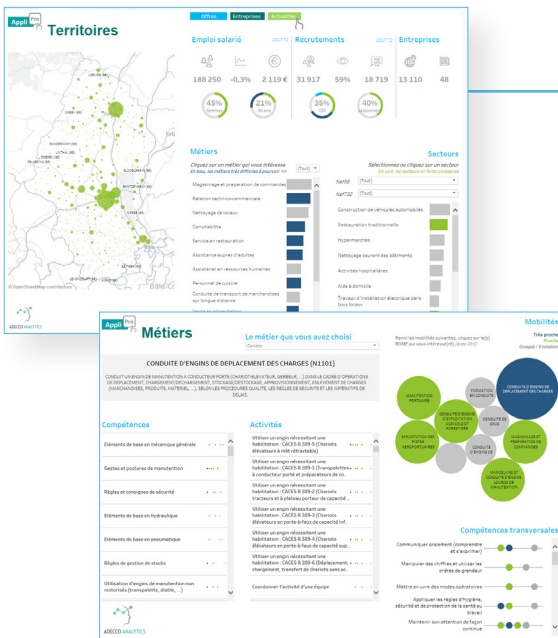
Appli Pro Territoires

Offres Entreprises Activités

Emploi salarié 2017T2
188 250 -0,3% 2 119 €
45% 21%

Recrutements 2017T2
31 917 59% 18 719
35% 40%

Entreprises
13 110 48

Métiers
Cliquez sur un métier qui vous intéresse
(Tout)
Magasinage et préparation de commandes
Relation technicocommerciale
Nettoyage de locaux
Comptabilité
Service en restauration
Assistance auprès d'adultes
Assistanat en ressources humaines
Personnel de cuisine
Conduite de transport de marchandises sur longue distance

Secteurs
Sélectionnez ou cliquez sur un secteur
NAF88 (Tout)
NAF732 (Tout)
Construction de véhicules automobiles
Restauration traditionnelle
Hypermarchés
Nettoyage courant des bâtiments
Activités hospitalières
Aide à domicile
Travaux d'installation électrique dans tous locaux

© OpenStreetMap contributors
Bâle-C

ADECCO ANALYTICS

Appli Pro Métiers

Le métier que vous avez choisi
Cariste

CONDUITE D'ENGINS DE DEPLACEMENT DES CHARGES (N1101)

CONDUIT UN ENGIN DE MANUTENTION A CONDUCTEUR PORTE (CHARIOT ELEVATEUR, GERBEUR, ...) DANS LE CADRE D'OPERATIONS DE DEPLACEMENT, CHARGEMENT/DECHARGEMENT, STOCKAGE/DESTOCKAGE, APPROVISIONNEMENT, ENLEVEMENT DE CHARGES (MARCHANDISES, PRODUITS, MATERIEL, ...), SELON LES PROCEDURES QUALITE, LES REGLES DE SECURITE ET LES IMPERATIFS DE DELAIS.

Compétences
Eléments de base en mécanique générale
Gestes et postures de manutention
Règles et consignes de sécurité
Eléments de base en hydraulique
Eléments de base en pneumatique
Règles de gestion de stocks
Utilisation d'engins de manutention non motorisés (transpalette, diable, ...)

Activités
Utiliser un engin nécessitant une habilitation : CACES R 389-5 (Chariots élévateurs à mât rétractable)
Utiliser un engin nécessitant une habilitation : CACES R 389-1 (Transpalettes à conducteur porté et préparateurs de co...
Utiliser un engin nécessitant une habilitation : CACES R 389-2 (Chariots tracteurs et à plateau porteur de capacité ...
Utiliser un engin nécessitant une habilitation : CACES R 389-3 (Chariots élévateurs en porte-à-faux de capacité inf...
Utiliser un engin nécessitant une habilitation : CACES R 389-4 (Chariots élévateurs en porte-à-faux de capacité sup...
Utiliser un engin nécessitant une habilitation : CACES R 389-6 (Déplacement, chargement, transfert de chariots sans ac...
Coordonner l'activité d'une équipe

Mobilités
Parmi les mobilités suivantes, cliquez sur le(s) ROME qui vous intéresse(nt)
Très proche
Proche
Eloigné / Evolution

MANUTENTION PORTUAIRE
CONDUITE D'ENGINS D'EXPLOITATION AGRICOLE ET FORESTIERE
FORMATION EN CONDUITE
CONDUITE DE GRUE
CONDUITE D'ENGINS DE DEPLACEMENT DES CHARGES
EXPLOITATION DES PISTES AEROPORTUAIRES
CONDUITE D'ENGINS DE
MAGASINAGE ET PREPARATION DE COMMANDES
MANOEUVRE ET CONDUITE D'ENGINS LOURDS DE MANUTENTION

Compétences transversales
Communiquer oralement (comprendre et s'exprimer)
Manipuler des chiffres et utiliser les ordres de grandeur
Mettre en uvre des modes opératoires
Appliquer les règles d'hygiène, sécurité et de protection de la santé au travail
Maintenir son attention de façon continue

ADECCO ANALYTICS